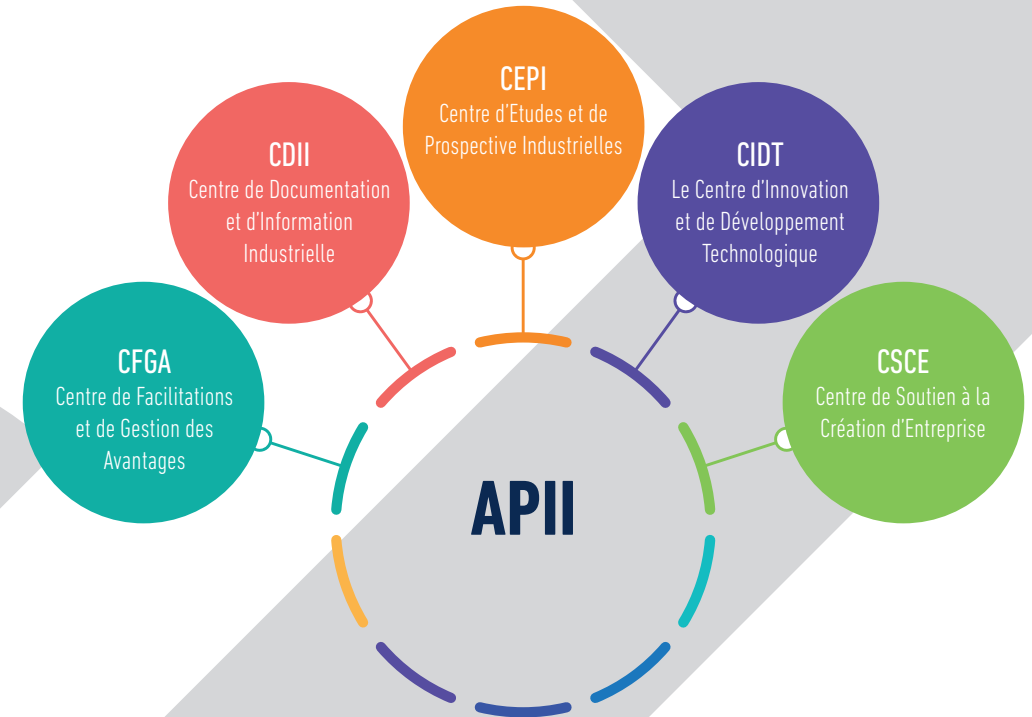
CEPI
Centre d'Etudes et de Prospective Industrielles

CDII
Centre de Documentation et d'Information Industrielle

CIDT
Le Centre d'Innovation et de Développement Technologique

CFGA
Centre de Facilitations et de Gestion des Avantages

CSCE
Centre de Soutien à la Création d'Entreprise

APII